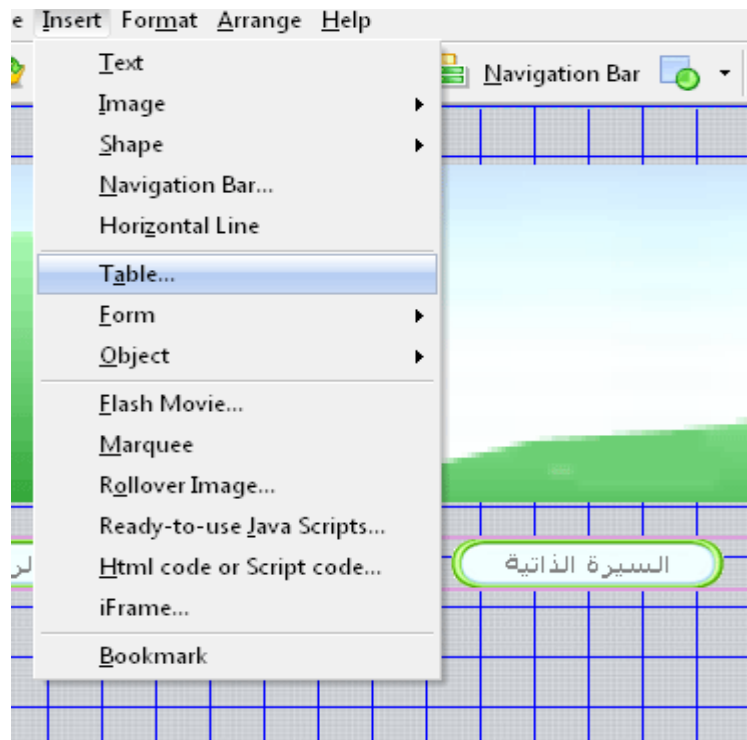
e Insert Format Arrange Help

Navigation Bar

Text
Image
Shape
Navigation Bar...
Horizontal Line
Table...
Form
Object
Flash Movie...
Marquee
Rollover Image...
Ready-to-use Java Scripts...
Html code or Script code...
iFrame...
Bookmark

السيرة الذاتية

الر